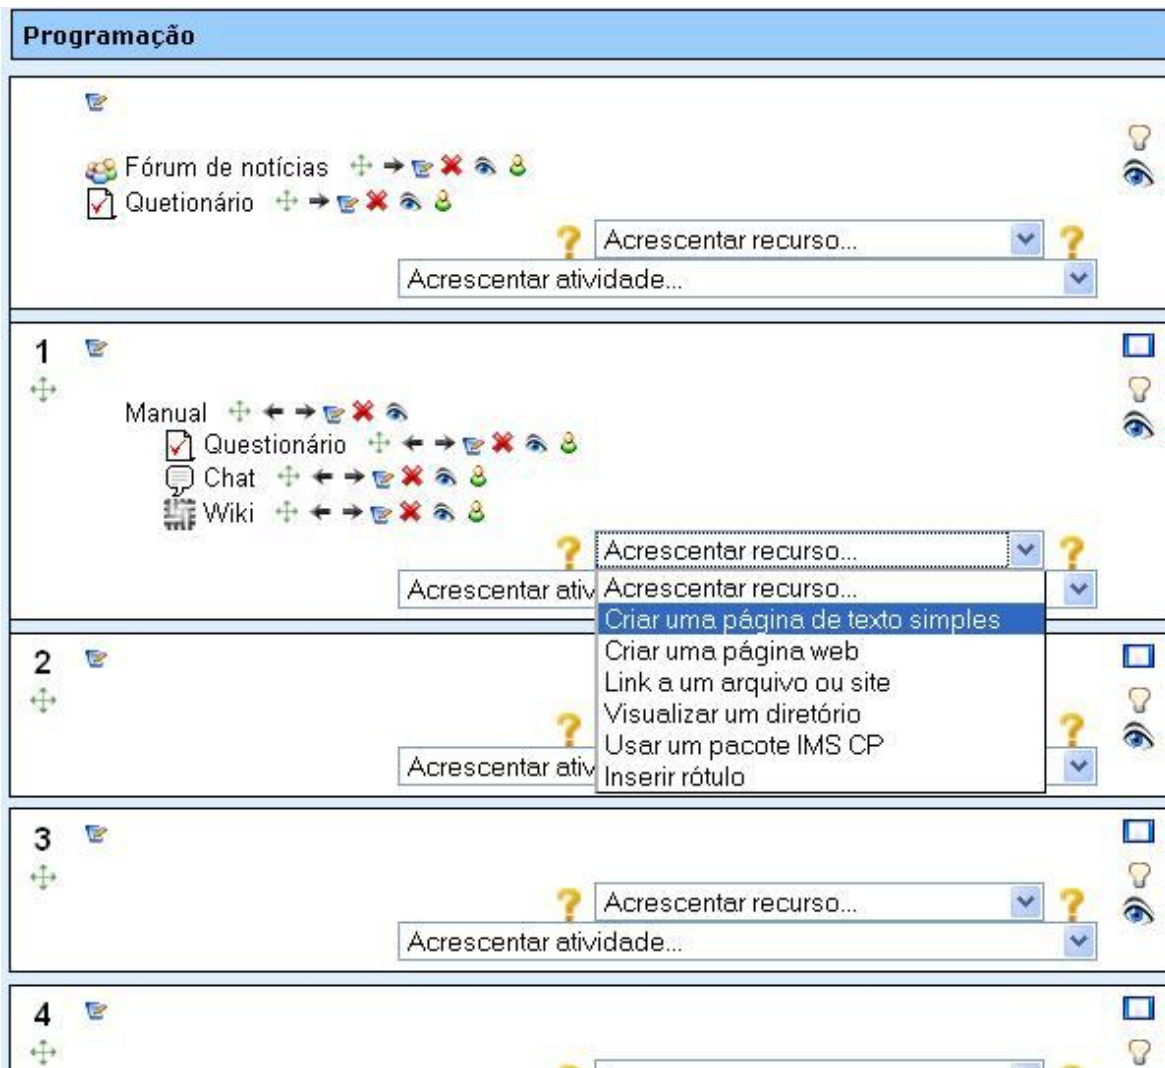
Programação

Fórum de notícias
Quetionário
Acrescentar recurso...
Acrescentar atividade...

1
Manual
Questionário
Chat
Wiki
Acrescentar recurso...
Acrescentar ativ
Acrescentar recurso...
Criar uma página de texto simples
Criar uma página web
Link a um arquivo ou site
Visualizar um diretório
Usar um pacote IMS CP
Inserir rótulo

2
Acrescentar ativ

3
Acrescentar recurso...
Acrescentar atividade...

4